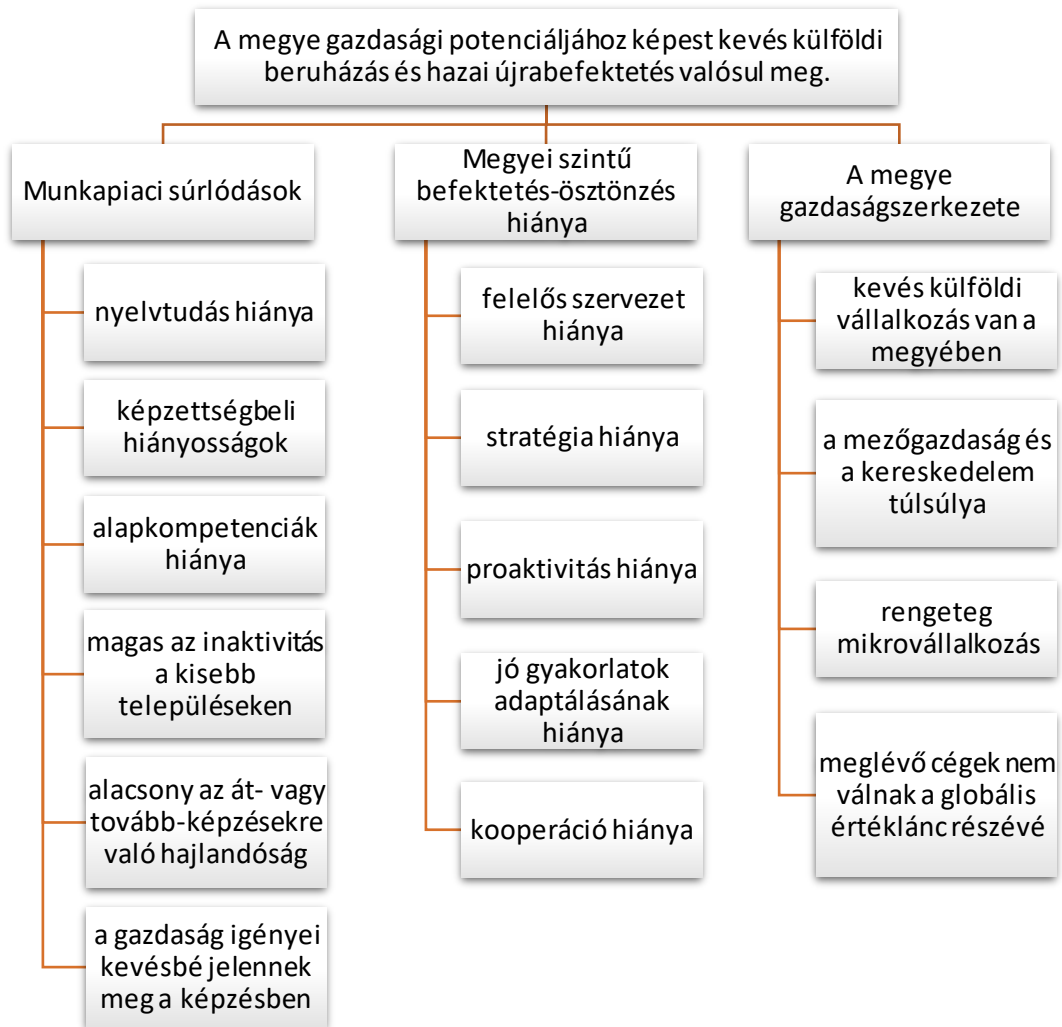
A megye gazdasági potenciáljához képest kevés külföldi beruházás és hazai újrabefektetés valósul meg.

Munkapiaci súrlódások

nyelvtudás hiánya

képzettségbeli hiányosságok

alapkompetenciák hiánya

magas az inaktivitás a kisebb településeken

alacsony az át- vagy tovább-képzésekre való hajlandóság

a gazdaság igényei kevésbé jelennek meg a képzésben

Megyei szintű befektetés-ösztönzés hiánya

felelős szervezet hiánya

stratégia hiánya

proaktivitás hiánya

jó gyakorlatok adaptálásának hiánya

kooperáció hiánya

A megye gazdaságszerkezete

kevés külföldi vállalkozás van a megyében

a mezőgazdaság és a kereskedelem túlsúlya

rengeteg mikrovállalkozás

meglévő cégek nem válnak a globális értéklánc részévé